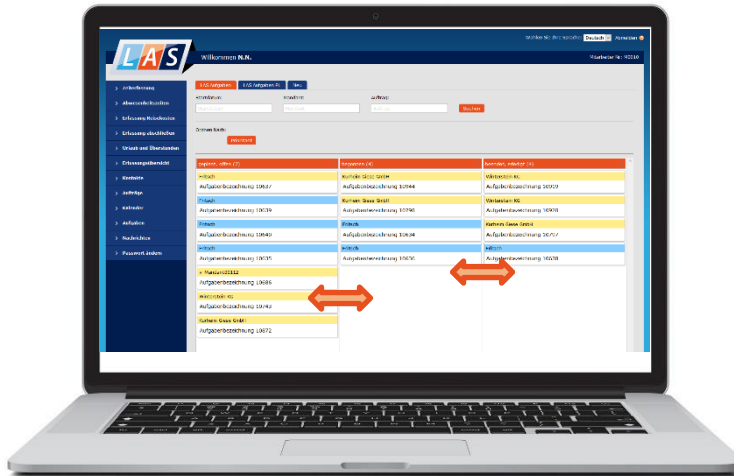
LAS

Willkommen N.N.

Wählen Sie Ihre Sprache: Deutsch Abmelden

Mitarbeiter Nr. 9010

Arbeitserfassung
Abwesenheitszeiten
Erfassung Nebenkosten
Erfassung abschließen
Urlaub und Überstunden
Erfassungsübersicht
Kontakte
Aufträge
Anfragen
Aufgaben
Nachrichten
Passwort ändern

LAS Aufgaben
LAS Aufgaben FL
Neu

Kundenname:
Standort:
Auftrag:
Suchen

Offenen Suche:
Abschicken

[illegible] (7)
Begonnen (4)
Beendet, erledigt (4)

Fritsch
Aufgabenbezeichnung 10637
Fritsch
Aufgabenbezeichnung 10639
Fritsch
Aufgabenbezeichnung 10640
Fritsch
Aufgabenbezeichnung 10635
Mustermann112
Aufgabenbezeichnung 10686
Wäscherei KG
Aufgabenbezeichnung 10643
Kuhem Glass GmbH
Aufgabenbezeichnung 10672

Kuhem Glass GmbH
Aufgabenbezeichnung 10644
Kuhem Glass GmbH
Aufgabenbezeichnung 10796
Fritsch
Aufgabenbezeichnung 10634
Fritsch
Aufgabenbezeichnung 10636

Wäscherei KG
Aufgabenbezeichnung 10909
Wäscherei KG
Aufgabenbezeichnung 10908
Kuhem Glass GmbH
Aufgabenbezeichnung 10707
Fritsch
Aufgabenbezeichnung 10638